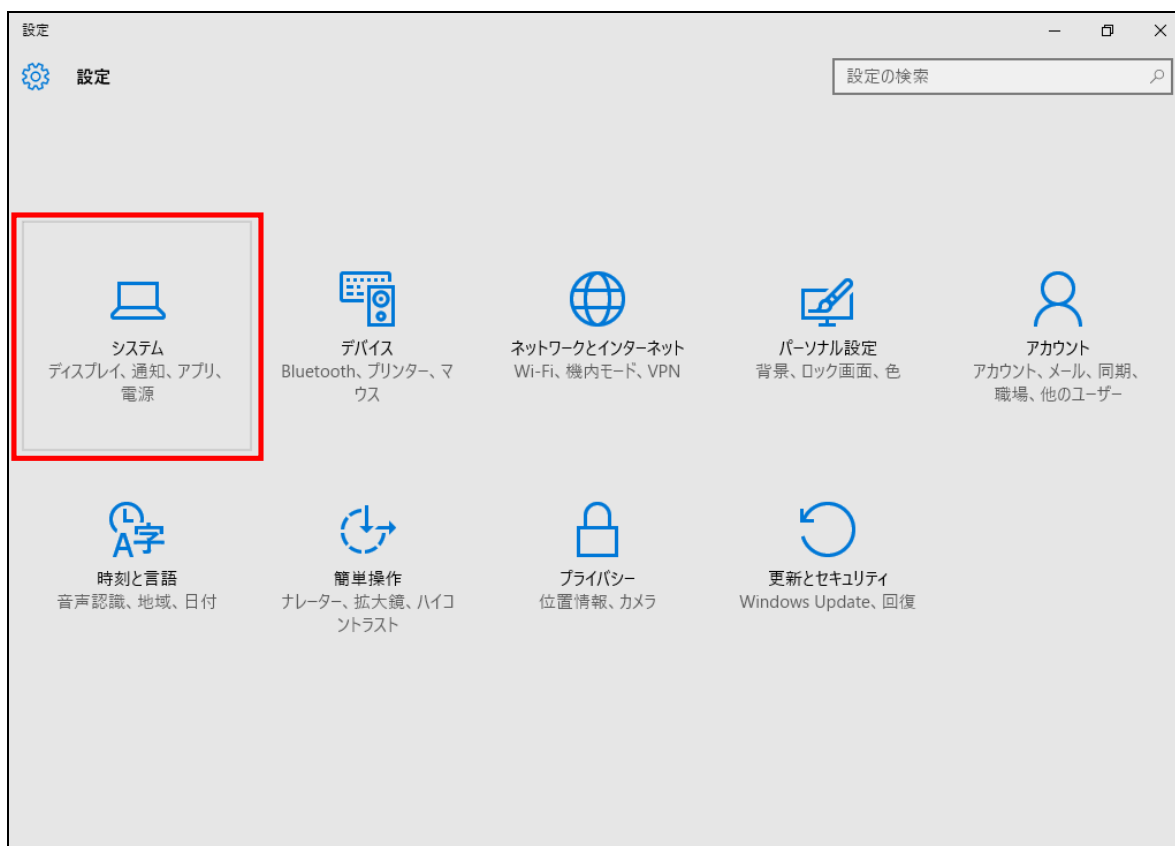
設定

設定

設定の検索

システム
ディスプレイ、通知、アプリ、電源

デバイス
Bluetooth、プリンター、マウス

ネットワークとインターネット
Wi-Fi、機内モード、VPN

パーソナル設定
背景、ロック画面、色

アカウント
アカウント、メール、同期、職場、他のユーザー

A字

時刻と言語
音声認識、地域、日付

簡単操作
ナレーター、拡大鏡、ハイコントラスト

プライバシー
位置情報、カメラ

更新とセキュリティ
Windows Update、回復